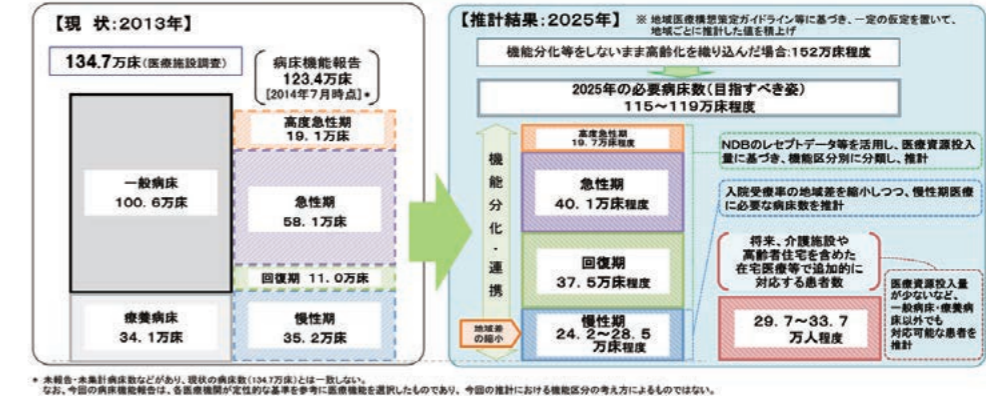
【現 状:2013年】

134.7万床（医療施設調査）

病床機能報告
123.4万床
［2014年7月時点］*

高度急性期
19．1万床

一般病床
100．6万床

急性期
58．1万床

回復期 11．0万床

療養病床
34．1万床

慢性期
35．2万床

【推計結果:2025年】 ※ 地域医療構想策定ガイドライン等に基づき、一定の仮定を置いて、地域ごとに推計した値を積上げ

機能分化等をしないまま高齢化を織り込んだ場合:152万床程度

2025年の必要病床数（目指すべき姿）
115～119万床程度

機能分化・連携

高度急性期
19．7万床程度

NDBのレセプトデータ等を活用し、医療資源投入量に基づき、機能区分別に分類し、推計

急性期
40．1万床程度

入院受療率の地域差を縮小しつつ、慢性期医療に必要な病床数を推計

回復期
37．5万床程度

将来、介護施設や高齢者住宅を含めた在宅医療等で追加的に対応する患者数

地域差の縮小

慢性期
24．2～28．5万床程度

医療資源投入量が少ないなど、一般病床・療養病床以外でも対応可能な患者を推計

29．7～33．7万人程度

* 未報告・未集計病床数などがあり、現状の病床数（134.7万床）とは一致しない。
なお、今回の病床機能報告は、各医療機関が定性的な基準を参考に医療機能を選択したものであり、今回の推計における機能区分の考え方によるものではない。